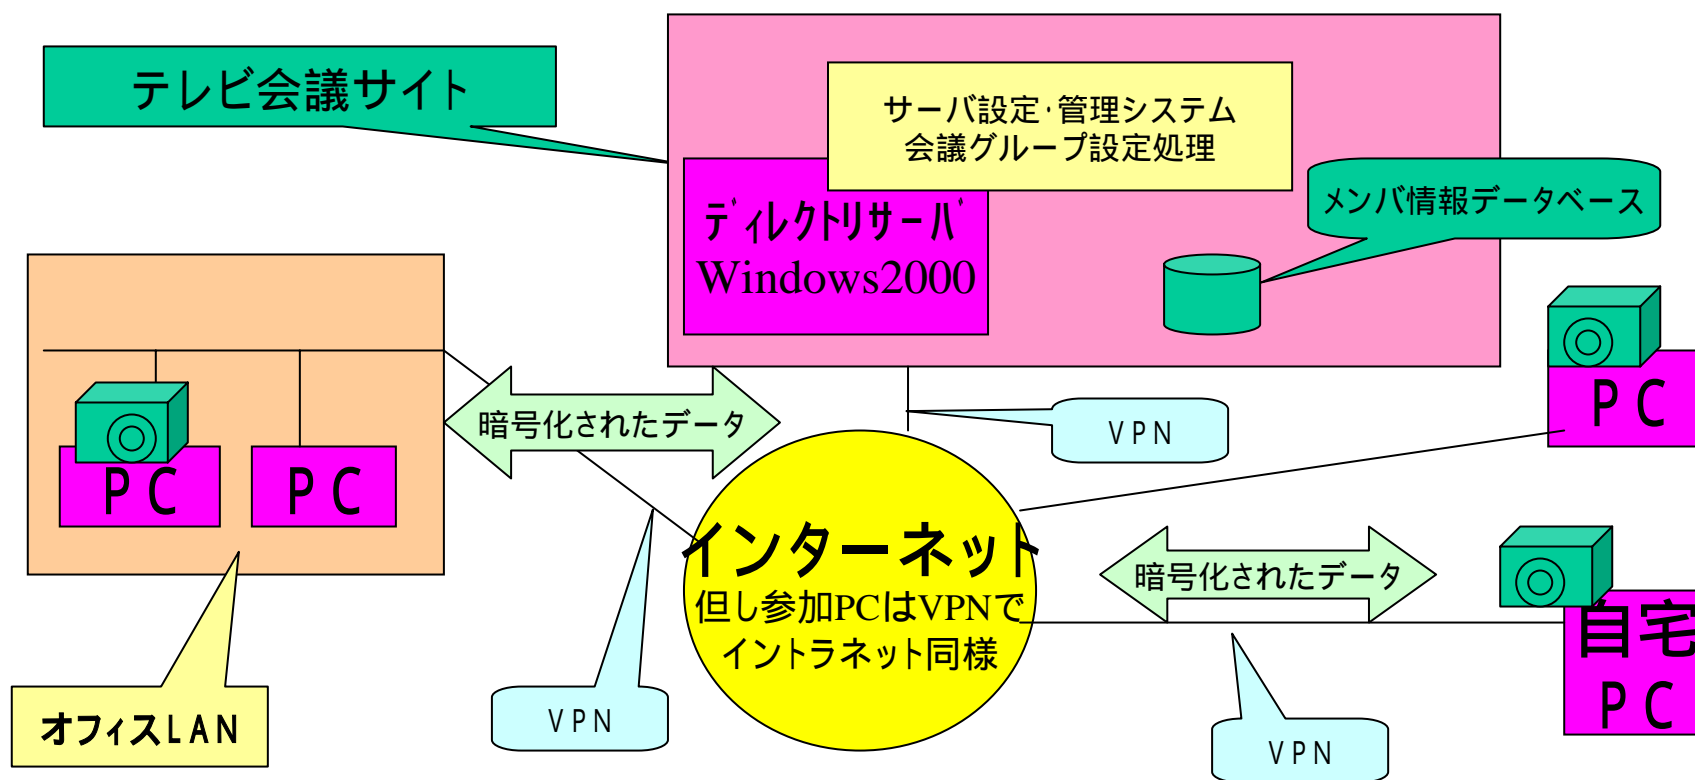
テレビ会議サイト

サーバ設定･管理システム
会議グループ設定処理

ﾃﾞｨﾚｸﾄﾘｻｰﾊﾞ
Windows2000

メンバ情報データベース

PC

PC

PC

暗号化されたデータ

VPN

PC

インターネット
但し参加PCはVPNで
イントラネット同様

暗号化されたデータ

自宅
PC

オフィスLAN

VPN

VPN